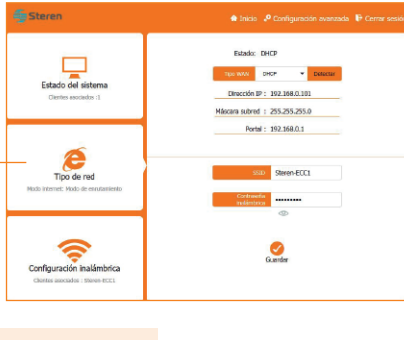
Steren

Inicio Configuración avanzada Cerrar sesió

Estado del sistema
Clientes asociados :1

Tipo de red
Modo internet: Modo de enrutamiento

Configuración inalámbrica
Clientes asociados : Steren-ECC1

Estado: DHCP

Tipo WAN DHCP Detectar

Dirección IP : 192.168.0.101

Máscara subred : 255.255.255.0

Portal : 192.168.0.1

SSID Steren-ECC1

Contraseña inalámbrica ••••••••••

Guardar